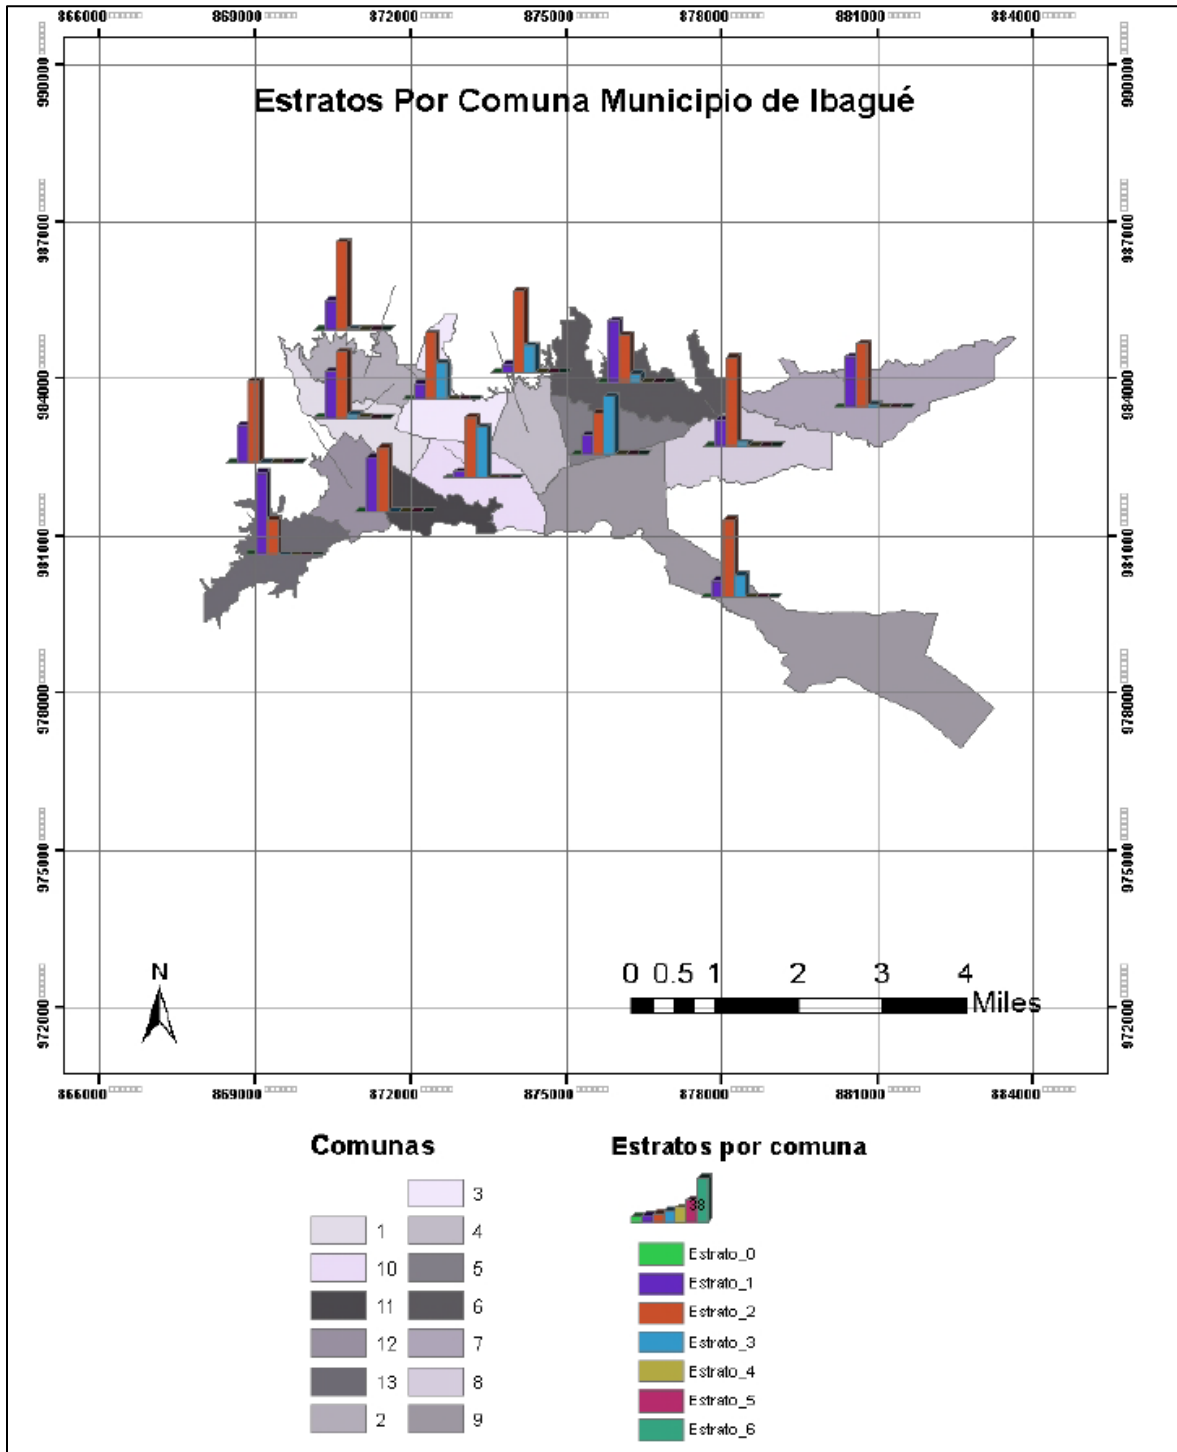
866000 869000 872000 875000 878000 881000 884000

990000 987000 984000 981000 978000 975000 972000

Estratos Por Comuna Municipio de Ibagué

N

0 0.5 1 2 3 4 Miles

866000 869000 872000 875000 878000 881000 884000

Comunas

| | |
|---|---|
| | 3 |
| 1 | 4 |
| 10 | 5 |
| 11 | 6 |
| 12 | 7 |
| 13 | 8 |
| 2 | 9 |

Estratos por comuna

38

Estrato_0
Estrato_1
Estrato_2
Estrato_3
Estrato_4
Estrato_5
Estrato_6